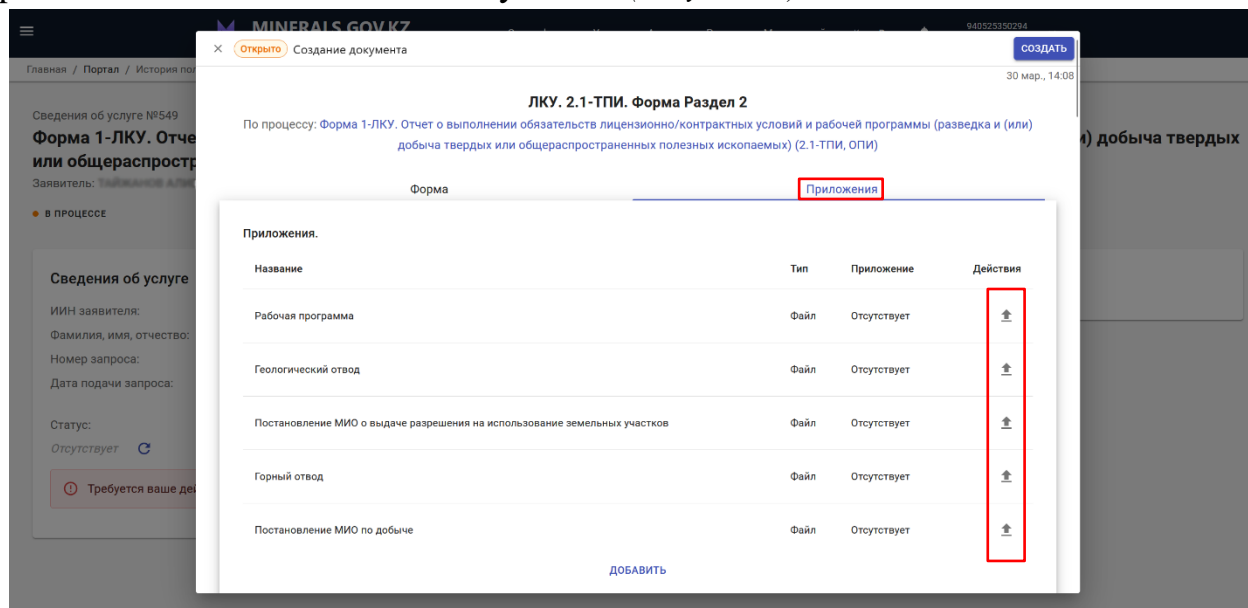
MINERALS.GOV.KZ

940525350294

Главная / Портал / История по

Сведения об услуге №549

Форма 1-ЛКУ. Отче

или общераспростр

Заявитель: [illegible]

В ПРОЦЕССЕ

Сведения об услуге

ИИН заявителя:

Фамилия, имя, отчество:

Номер запроса:

Дата подачи запроса:

Статус:

Отсутствует

Требуется ваше де

) добыча твердых

× Открыто Создание документа

СОЗДАТЬ

30 мар., 14:08

ЛКУ. 2.1-ТПИ. Форма Раздел 2

По процессу: Форма 1-ЛКУ. Отчет о выполнении обязательств лицензионно/контрактных условий и рабочей программы (разведка и (или) добыча твердых или общераспространенных полезных ископаемых) (2.1-ТПИ, ОПИ)

Форма

Приложения

Приложения.

| Название | Тип | Приложение | Действия |
|---|---|---|---|
| Рабочая программа | Файл | Отсутствует | |
| Геологический отвод | Файл | Отсутствует | |
| Постановление МИО о выдаче разрешения на использование земельных участков | Файл | Отсутствует | |
| Горный отвод | Файл | Отсутствует | |
| Постановление МИО по добыче | Файл | Отсутствует | |

ДОБАВИТЬ